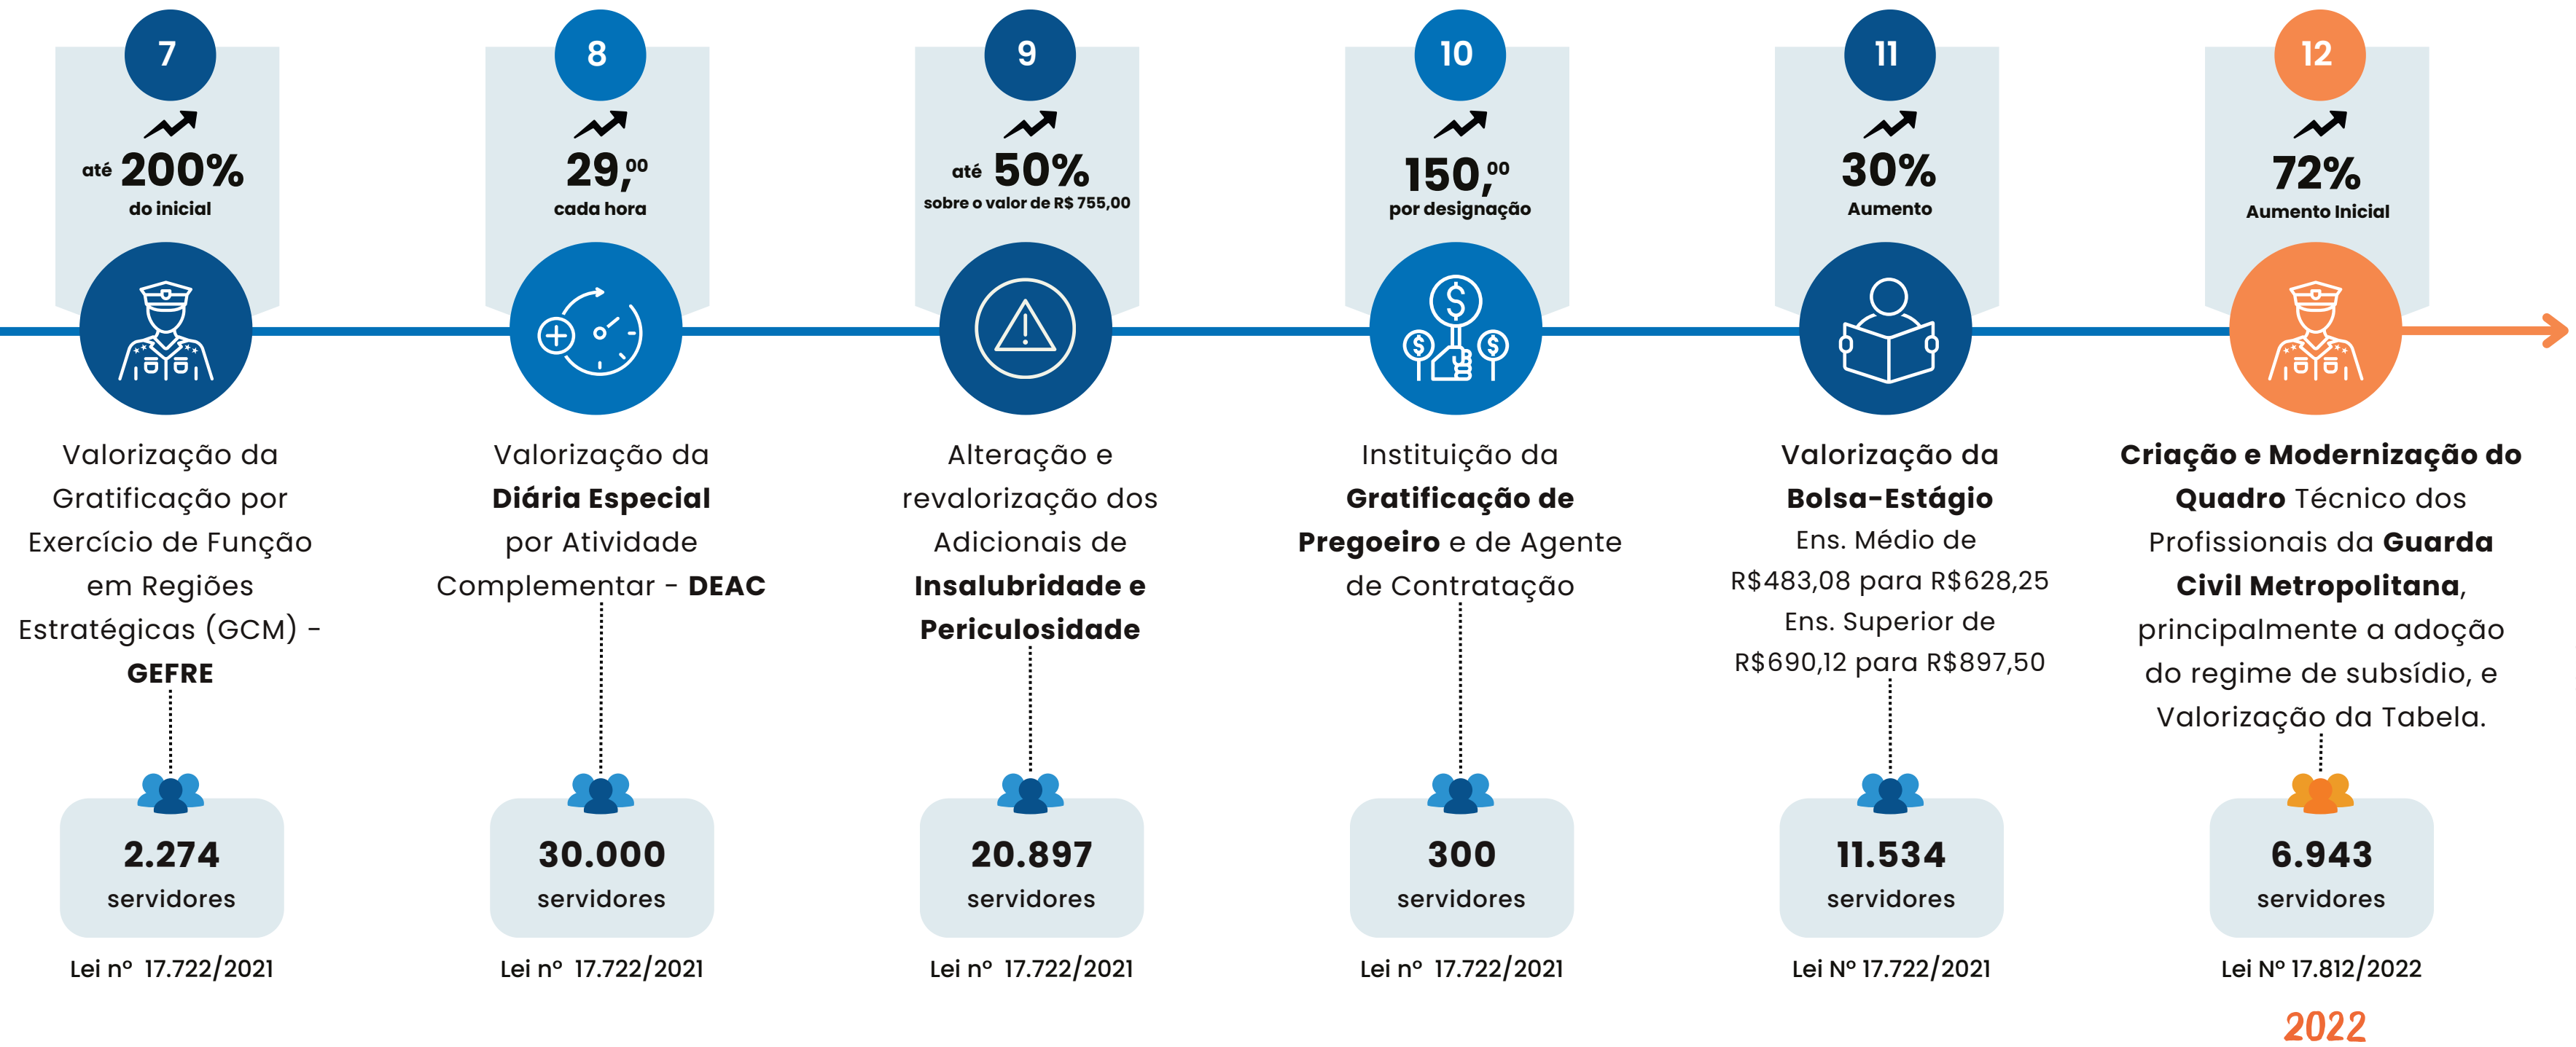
7

até 200%
do inicial

Valorização da Gratificação por Exercício de Função em Regiões Estratégicas (GCM) - GEFRE

2.274
servidores

Lei nº 17.722/2021

8

29,00
cada hora

Valorização da Diária Especial por Atividade Complementar - DEAC

30.000
servidores

Lei nº 17.722/2021

9

até 50%
sobre o valor de R$ 755,00

Alteração e revalorização dos Adicionais de Insalubridade e Periculosidade

20.897
servidores

Lei nº 17.722/2021

10

150,00
por designação

Instituição da Gratificação de Pregoeiro e de Agente de Contratação

300
servidores

Lei nº 17.722/2021

11

30%
Aumento

Valorização da Bolsa-Estágio
Ens. Médio de R$483,08 para R$628,25
Ens. Superior de R$690,12 para R$897,50

11.534
servidores

Lei Nº 17.722/2021

12

72%
Aumento Inicial

Criação e Modernização do Quadro Técnico dos Profissionais da Guarda Civil Metropolitana, principalmente a adoção do regime de subsídio, e Valorização da Tabela.

6.943
servidores

Lei Nº 17.812/2022

2022